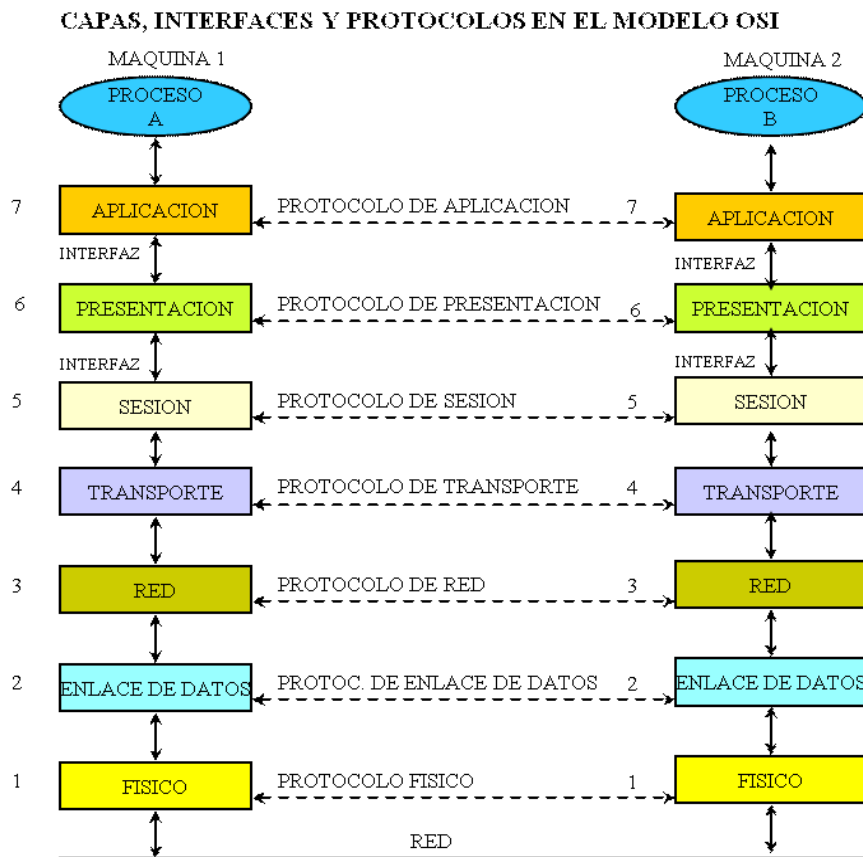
CAPAS, INTERFACES Y PROTOCOLOS EN EL MODELO OSI

MAQUINA 1

MAQUINA 2

PROCESO A

PROCESO B

7 APLICACION PROTOCOLO DE APLICACION 7 APLICACION

INTERFAZ

INTERFAZ

6 PRESENTACION PROTOCOLO DE PRESENTACION 6 PRESENTACION

INTERFAZ

INTERFAZ

5 SESION PROTOCOLO DE SESION 5 SESION

4 TRANSPORTE PROTOCOLO DE TRANSPORTE 4 TRANSPORTE

3 RED PROTOCOLO DE RED 3 RED

2 ENLACE DE DATOS PROTOC. DE ENLACE DE DATOS 2 ENLACE DE DATOS

1 FISICO PROTOCOLO FISICO 1 FISICO

RED